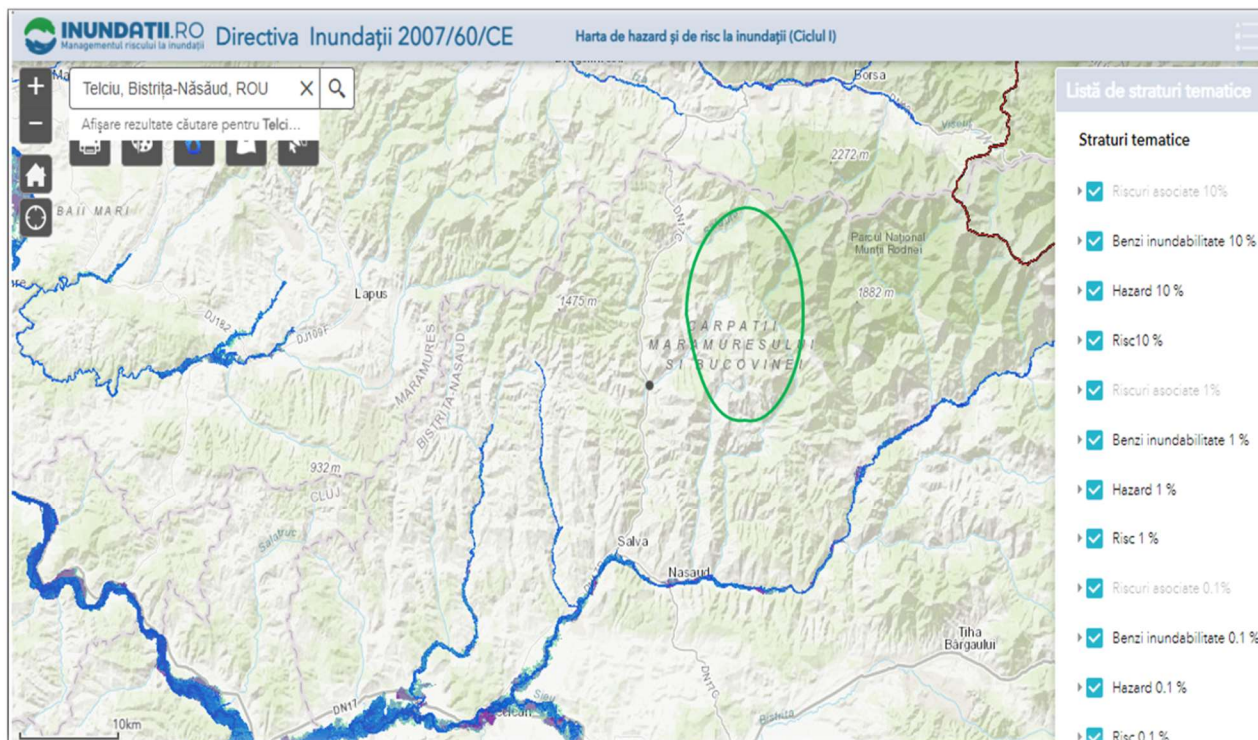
INUNDATII.RO
Managementul riscului la inundații
Directiva Inundații 2007/60/CE
Harta de hazard și de risc la inundații (Ciclul I)

Telciu, Bistrița-Năsăud, ROU
Afișare rezultate căutare pentru Telci...

Borsa
2272 m
BAII MARI
Parcul Național Munții Rodnei
Lapus
1475 m
1882 m
CARPAȚII MARAMURESULUI ȘI BUCOVINEI
DJ182
DJ109F
MARAMURES
BISTRITA-NASAUD
932 m
CLUJ
Salva
Nasaud
Tiha Bargaului
DN17
10km

Listă de straturi tematice
Straturi tematice
Riscuri asociate 10%
Benzi inundabilitate 10 %
Hazard 10 %
Risc10 %
Riscuri asociate 1%
Benzi inundabilitate 1 %
Hazard 1 %
Risc 1 %
Riscuri asociate 0.1%
Benzi inundabilitate 0.1 %
Hazard 0.1 %
Risc 0.1 %